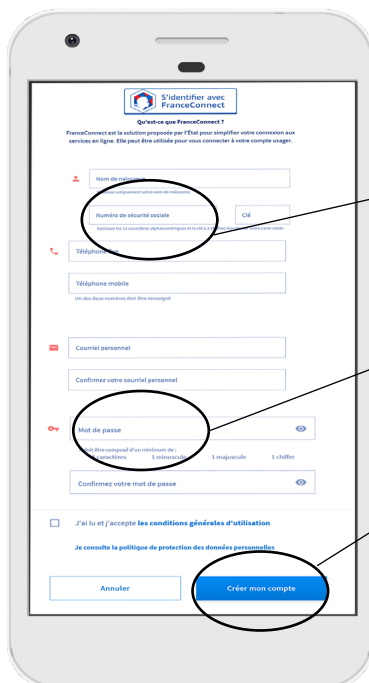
S'identifier avec FranceConnect

Qu'est-ce que FranceConnect ?

FranceConnect est la solution proposée par l'État pour simplifier votre connexion aux services en ligne. Elle peut être utilisée pour vous connecter à votre compte usager.

Nom de naissance

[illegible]

Numéro de sécurité sociale

Clé

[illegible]

Téléphone fixe

Téléphone mobile

Un des deux numéros doit être renseigné

Courriel personnel

Confirmez votre courriel personnel

Mot de passe

Doit être composé d'un minimum de :
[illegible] caractères 1 minuscule 1 majuscule 1 chiffre

Confirmez votre mot de passe

J'ai lu et j'accepte les conditions générales d'utilisation

Je consulte la politique de protection des données personnelles

Annuler

Créer mon compte